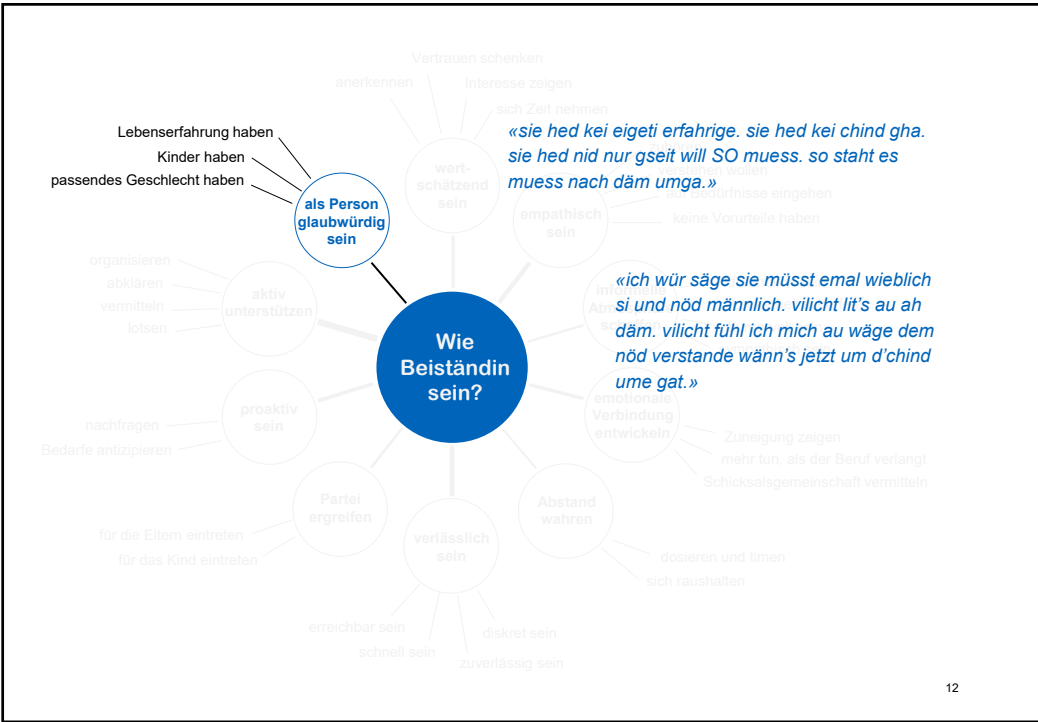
Vertrauen schenken

anerkennen

Interesse zeigen

sich Zeit nehmen

Lebenserfahrung haben

Kinder haben

passendes Geschlecht haben

als Person glaubwürdig sein

wertschätzend sein

«sie hed kei eigeti erfahrige. sie hed kei chind gha. sie hed nid nur gseit will SO muess. so staht es muess nach däm umga.»

verstehen wollen

auf Bedürfnisse eingehen

keine Vorurteile haben

empathisch sein

organisieren

abklären

vermitteln

lotsen

aktiv unterstützen

«ich wür säge sie müsst emal wieblich si und nöd männlich. vilicht lit's au ah däm. vilicht fühl ich mich au wäge dem nöd verstande wänn's jetzt um d'chind ume gat.»

Wie Beiständin sein?

nachfragen

Bedarfe antizipieren

proaktiv sein

emotionale Verbindung entwickeln

Zuneigung zeigen

mehr tun, als der Beruf verlangt

Schicksalsgemeinschaft vermitteln

für die Eltern eintreten

für das Kind eintreten

Partei ergreifen

verlässlich sein

Abstand wahren

dosieren und timen

sich raushalten

erreichbar sein

schnell sein

diskret sein

zuverlässig sein

12